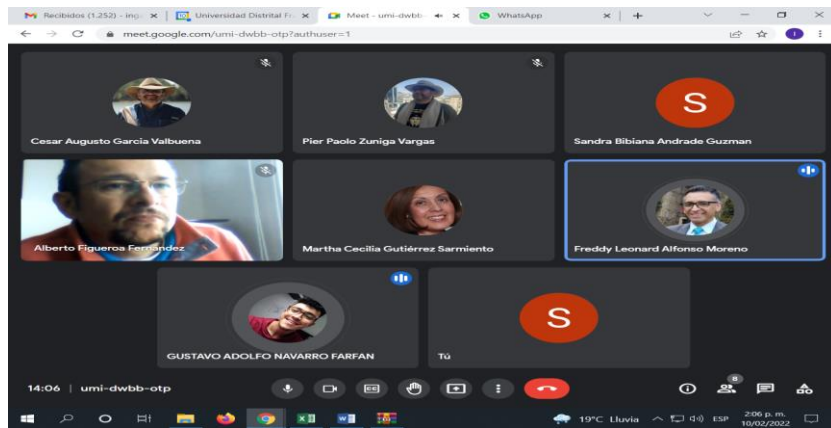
Recibidos (1.252) - inqu
Universidad Distrital Fr
Meet - umi-dwbb-
WhatsApp

meet.google.com/umi-dwbb-otp?authuser=1

Cesar Augusto Garcia Valbuena
Pier Paolo Zuniga Vargas
S
Sandra Bibiana Andrade Guzman
Alberto Figueroa Fernández
Martha Cecilia Gutiérrez Sarmiento
Freddy Leonard Alfonso Moreno
GUSTAVO ADOLFO NAVARRO FARFAN
S
Tú

14:06 | umi-dwbb-otp

8

19°C Lluvia
ESP
2:06 p. m.
10/02/2022